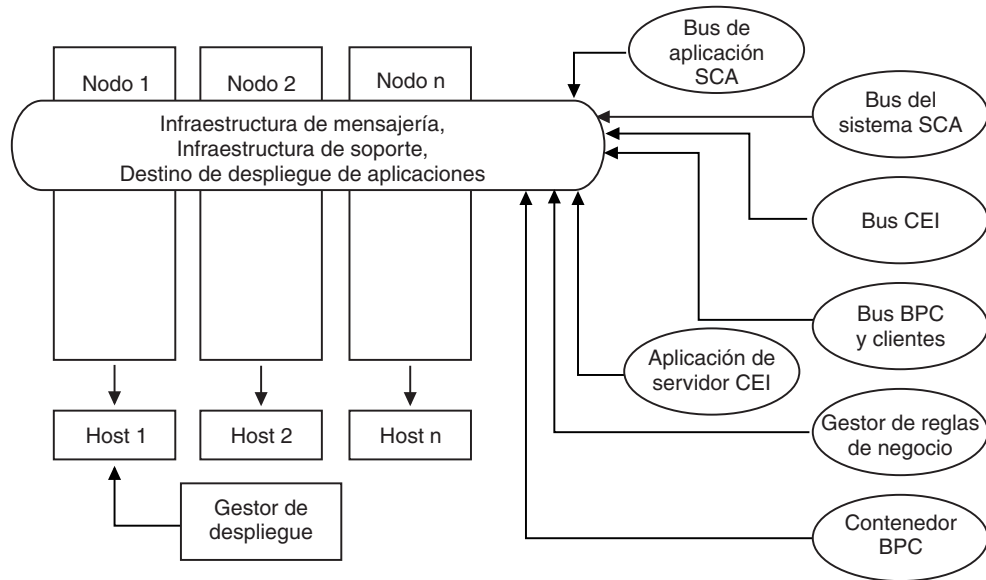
Nodo 1

Nodo 2

Nodo n

Bus de aplicación SCA

Infraestructura de mensajería, Infraestructura de soporte, Destino de despliegue de aplicaciones

Bus del sistema SCA

Bus CEI

Bus BPC y clientes

Aplicación de servidor CEI

Gestor de reglas de negocio

Contenedor BPC

Host 1

Host 2

Host n

Gestor de despliegue